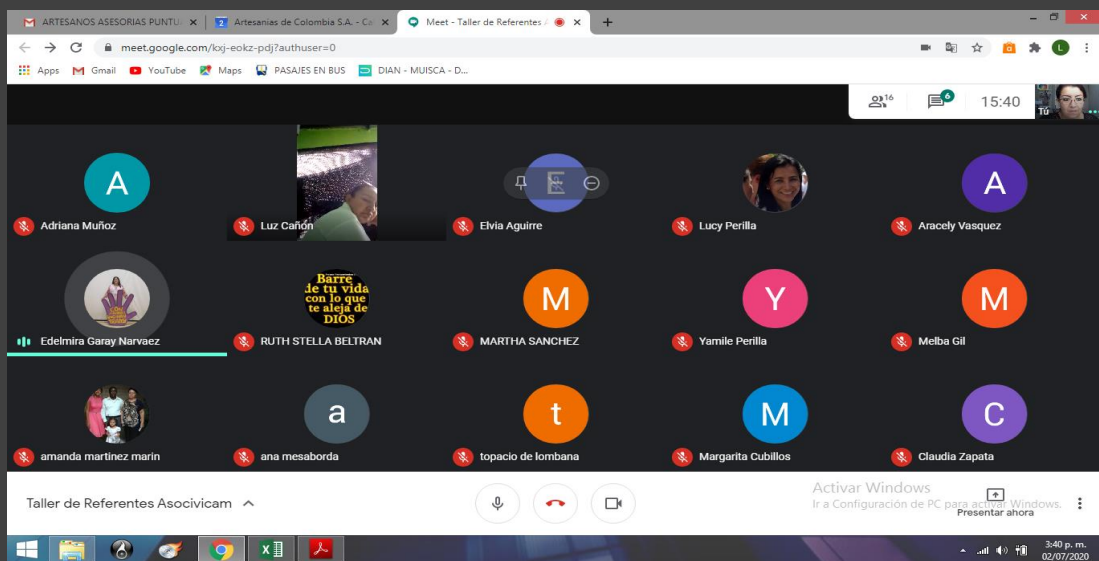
ARTESANOS ASESORIAS PUNTU ×
Artesanias de Colombia S.A. - Ca ×
Meet - Taller de Referentes ×
+

meet.google.com/kxj-eokz-pdj?authuser=0

Apps Gmail YouTube Maps PASAJES EN BUS DIAN - MUISCA - D...

16 6 15:40 Tú

A
Adriana Muñoz

Luz Cañón

E
Elvia Aguirre

Lucy Perilla

A
Aracely Vasquez

Edelmira Garay Narvaez

Barre de tu vida con lo que te aleja de DIOS
RUTH STELLA BELTRAN

M
MARTHA SANCHEZ

Y
Yamile Perilla

M
Melba Gil

amanda martinez marin

a
ana mesaborda

t
topacio de lombana

M
Margarita Cubillos

C
Claudia Zapata

Taller de Referentes Asocivicam

Activar Windows
Ir a Configuración de PC para activar Windows.

Presentar ahora

3:40 p. m.
02/07/2020